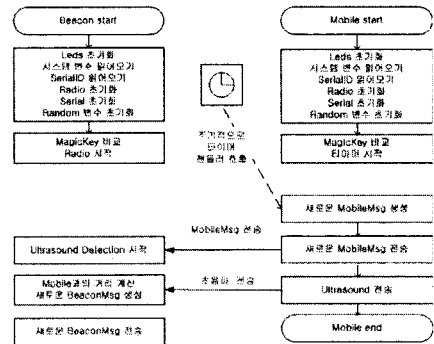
Beacon start

Leds 초기화
시스템 변수 읽어오기
SerialID 읽어오기
Radio 초기화
Serial 초기화
Random 변수 초기화

MagicKey 비교
Radio 시작

Ultrasound Detection 시작

Mobile과의 거리 계산
새로운 BeaconMsg 생성

새로운 BeaconMsg 전송

Mobile start

Leds 초기화
시스템 변수 읽어오기
SerialID 읽어오기
Radio 초기화
Serial 초기화
Random 변수 초기화

MagicKey 비교
타이머 시작

주기적으로 타이머 핸들러 호출

새로운 MobileMsg 생성

MobileMsg 전송

새로운 MobileMsg 전송

초음파 전송

Ultrasound 전송

Mobile end